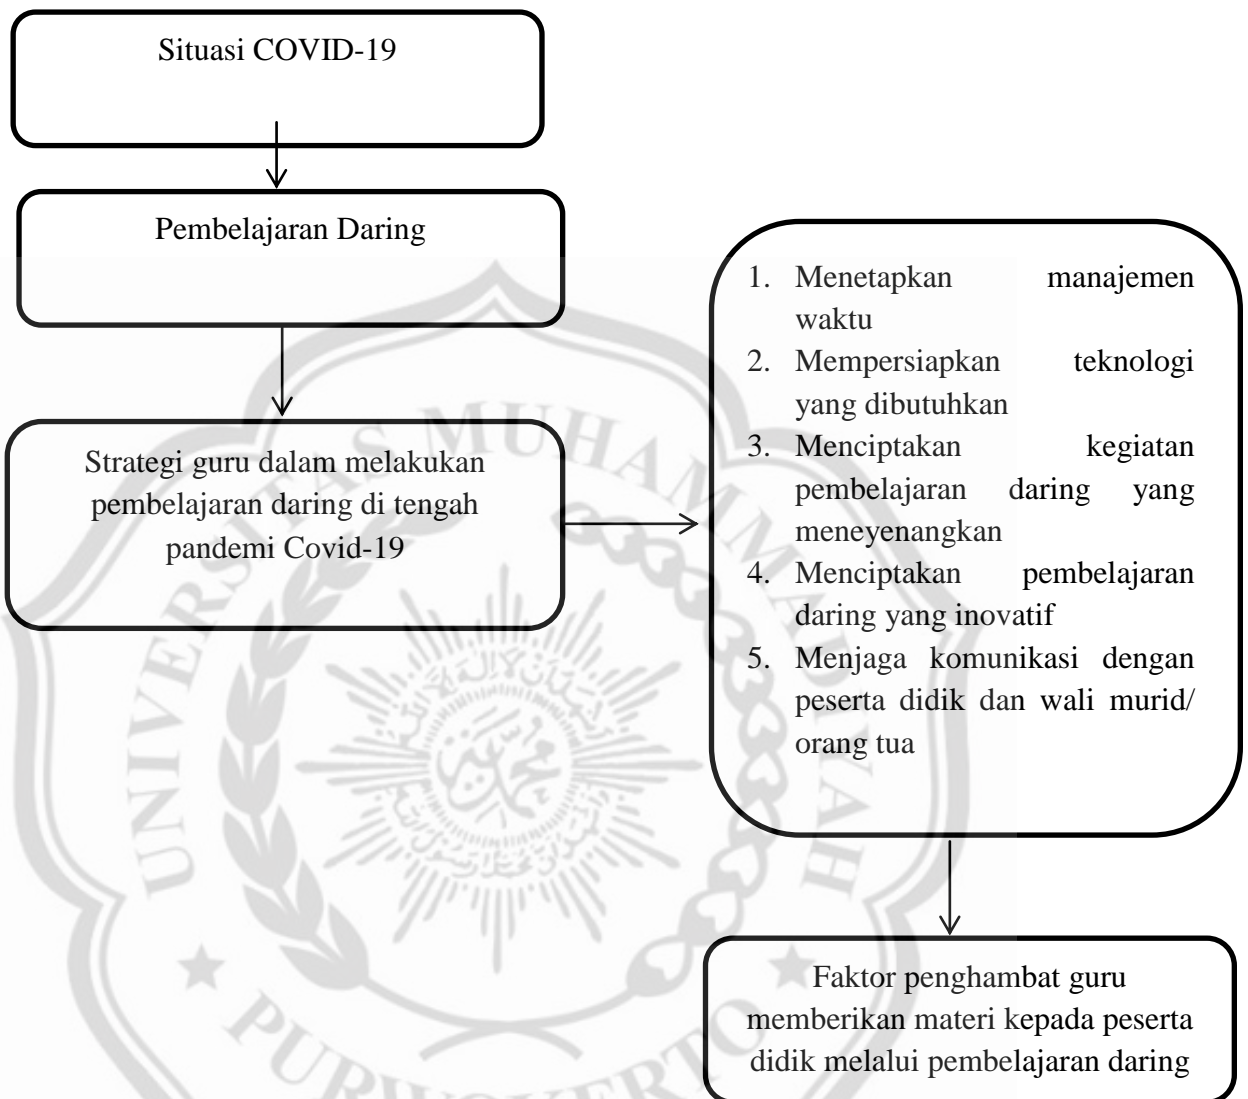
Situasi COVID-19

Pembelajaran Daring

Strategi guru dalam melakukan pembelajaran daring di tengah pandemi Covid-19

1. Menetapkan manajemen waktu
2. Mempersiapkan teknologi yang dibutuhkan
3. Menciptakan kegiatan pembelajaran daring yang meneyenangkan
4. Menciptakan pembelajaran daring yang inovatif
5. Menjaga komunikasi dengan peserta didik dan wali murid/ orang tua

Faktor penghambat guru memberikan materi kepada peserta didik melalui pembelajaran daring

UNIVERSITAS MUHAMMADIYAH PURWOKERTO